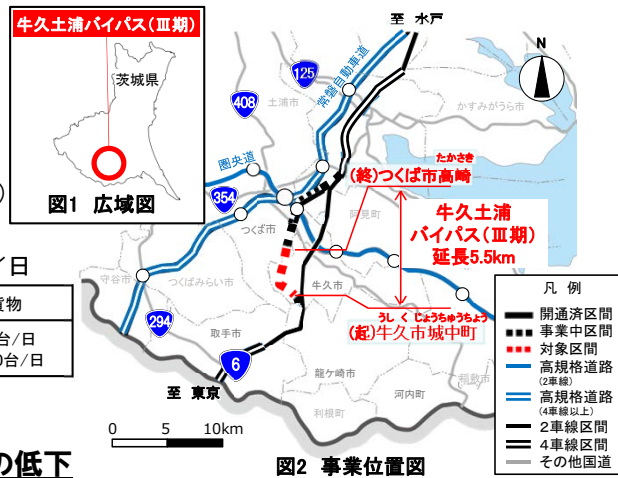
牛久土浦バイパス（Ⅲ期）

茨城県

図1 広域図

至 水戸

N

125

常磐自動車道

408

土浦市

かすみがうら市

圏央道

354

たかさき
(終)つくば市高崎

阿見町

つくば市

牛久土浦
バイパス（Ⅲ期）
延長5.5km

守谷市

つくばみらい市

牛久市

うし く じょうちゅうちょう
(起)牛久市城中町

294

取手市

6

龍ケ崎市

至 東京

河内町

利根町

稲敷市

0 5 10km

図2 事業位置図

凡 例
開通済区間
事業中区間
対象区間
高規格道路 (2車線)
高規格道路 (4車線以上)
2車線区間
4車線区間
その他国道

/日

貨物

台/日
台/日

の低下